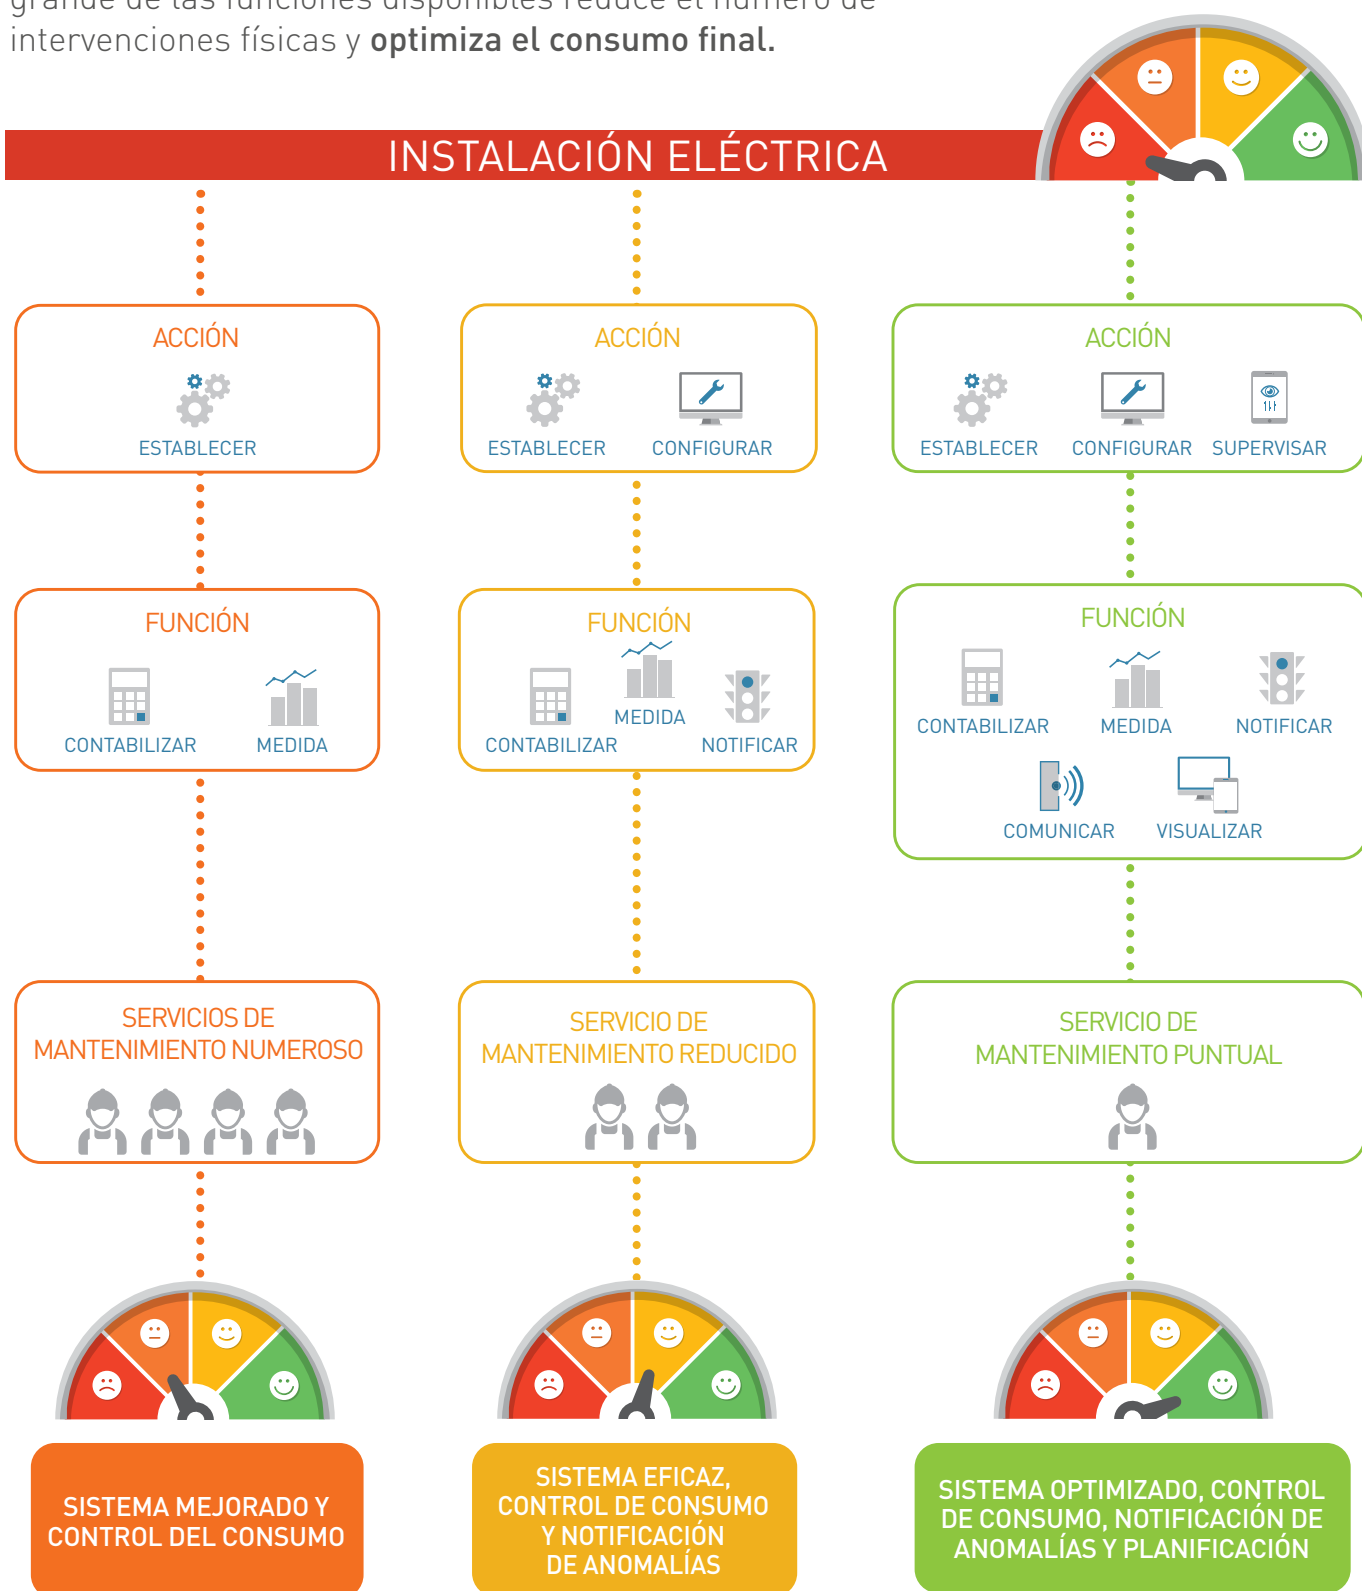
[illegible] intervenciones físicas y **optimiza el consumo final.**

INSTALACIÓN ELÉCTRICA

ACCIÓN
ESTABLECER

FUNCIÓN
CONTABILIZAR MEDIDA

SERVICIOS DE MANTENIMIENTO NUMEROSO

SISTEMA MEJORADO Y CONTROL DEL CONSUMO

ACCIÓN
ESTABLECER CONFIGURAR

FUNCIÓN
CONTABILIZAR MEDIDA NOTIFICAR

SERVICIO DE MANTENIMIENTO REDUCIDO

SISTEMA EFICAZ, CONTROL DE CONSUMO Y NOTIFICACIÓN DE ANOMALÍAS

ACCIÓN
ESTABLECER CONFIGURAR SUPERVISAR

FUNCIÓN
CONTABILIZAR MEDIDA NOTIFICAR
COMUNICAR VISUALIZAR

SERVICIO DE MANTENIMIENTO PUNTUAL

SISTEMA OPTIMIZADO, CONTROL DE CONSUMO, NOTIFICACIÓN DE ANOMALÍAS Y PLANIFICACIÓN